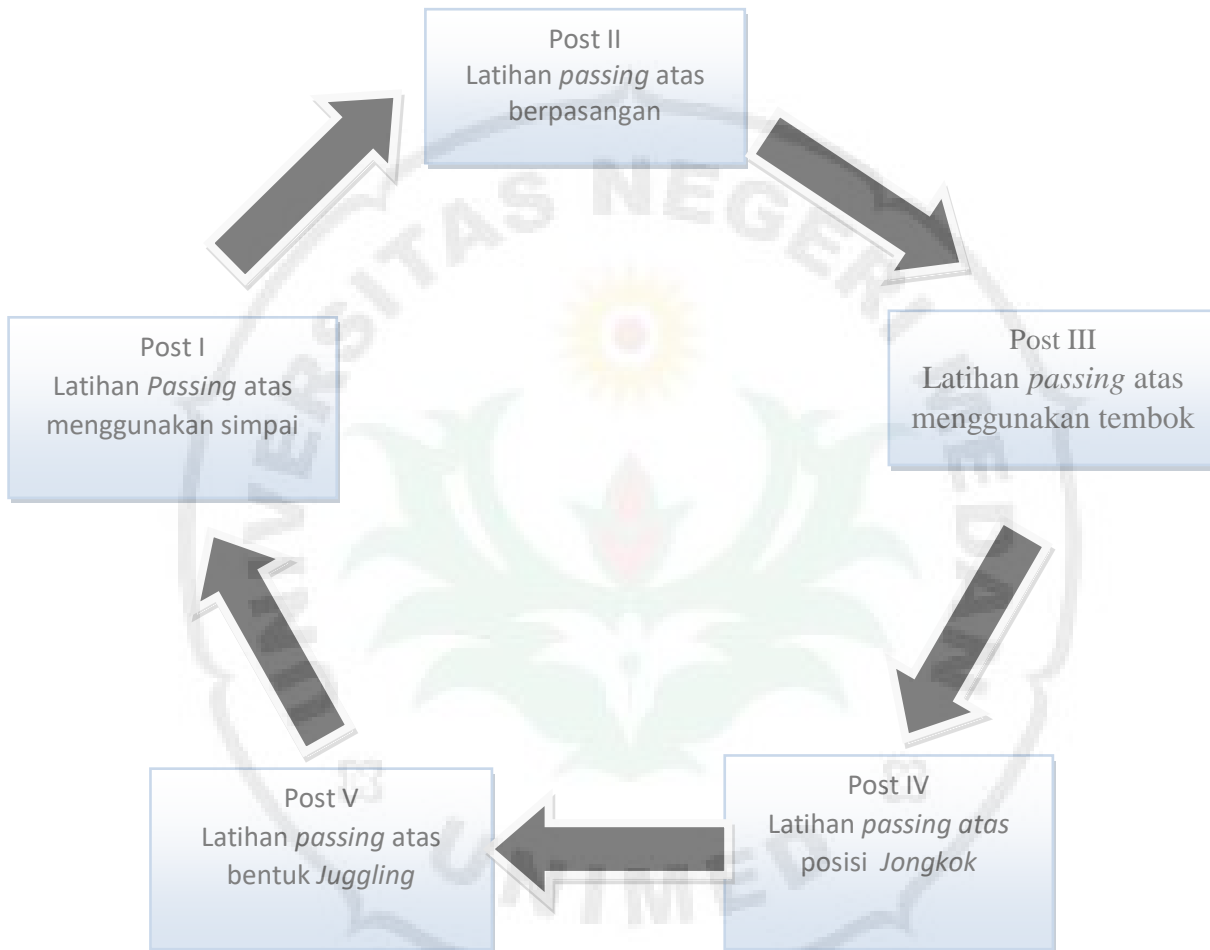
Post II
Latihan passing atas berpasangan

Post III
Latihan passing atas menggunakan tembok

Post IV
Latihan passing atas posisi Jongkok

Post V
Latihan passing atas bentuk Juggling

Post I
Latihan Passing atas menggunakan simpai

UNIVERSITAS NEGERI MEDAN
UNIMED